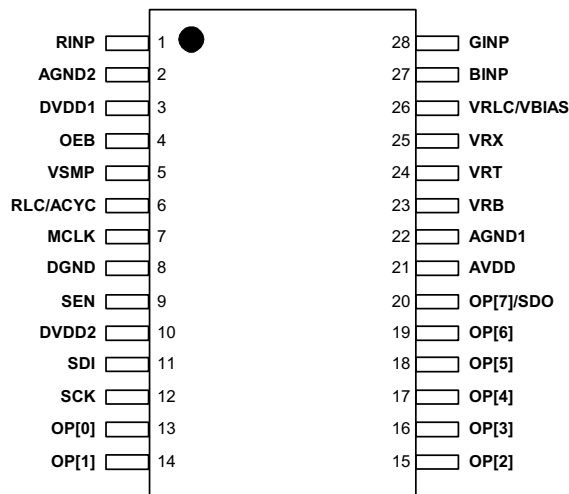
RINP 1
AGND2 2
DVDD1 3
OEB 4
VSMP 5
RLC/ACYC 6
MCLK 7
DGND 8
SEN 9
DVDD2 10
SDI 11
SCK 12
OP[0] 13
OP[1] 14

28 GINP
27 BINP
26 VRLC/VBIAS
25 VRX
24 VRT
23 VRB
22 AGND1
21 AVDD
20 OP[7]/SDO
19 OP[6]
18 OP[5]
17 OP[4]
16 OP[3]
15 OP[2]